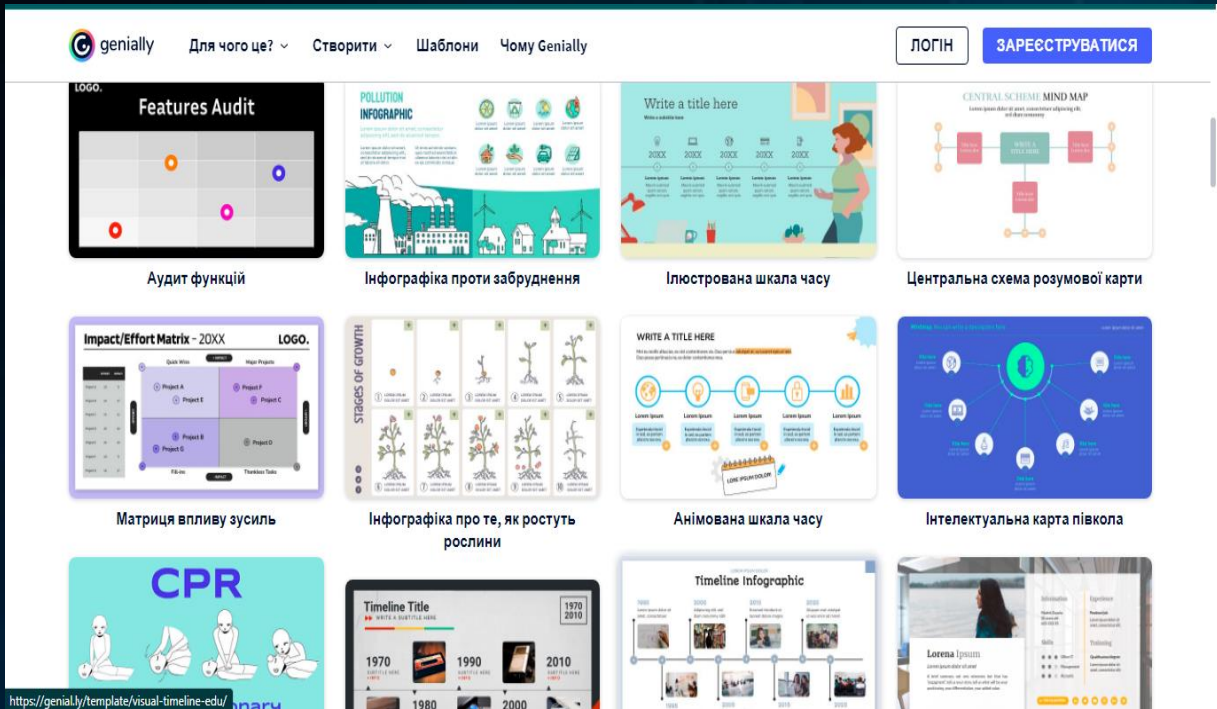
genially Для чого це? Створити Шаблони Чому Genially ЛОГІН ЗАРЕЄСТРУВАТИСЯ

LOGO. Features Audit

Аудит функцій

POLLUTION INFOGRAPHIC

Інфографіка проти забруднення

Write a title here

20XX 20XX 20XX 20XX 20XX

Ілюстрована шкала часу

CENTRAL SCHEME MIND MAP

WRITE A TITLE HERE

Центральна схема розумової карти

Impact/Effort Matrix - 20XX LOGO.

Quick Wins Major Projects Project A Project E Project F Project C Project B Project G Project O Fill-ins Thankless Tasks

Матриця впливу зусиль

STAGES OF GROWTH

Інфографіка про те, як ростуть рослини

WRITE A TITLE HERE

Lorem ipsum Lorem ipsum Lorem ipsum Lorem ipsum Lorem ipsum

LORE IPSUM DOLOR

Анімована шкала часу

Інтелектуальна карта півкола

CPR

Timeline Title WRITE A SUBTITLE HERE

1970 2010

1970 1990 2010

1980 2000

Timeline Infographic

Lorena Ipsum

https://genial.ly/template/visual-timeline-edu/